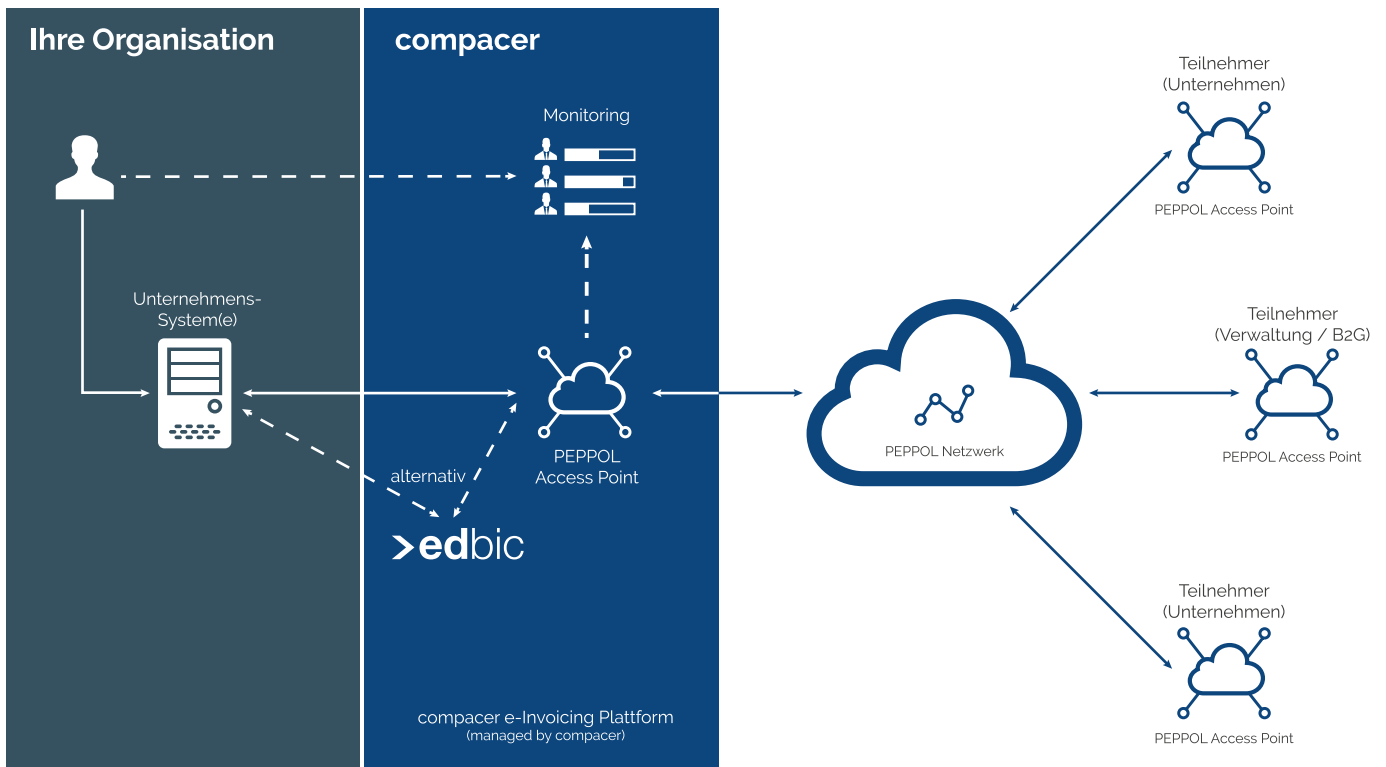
Ihre Organisation

compacer

Monitoring

Unternehmens-System(e)

PEPPOL Access Point

alternativ

>edbic

compacer e-Invoicing Plattform
(managed by compacer)

PEPPOL Netzwerk

Teilnehmer (Unternehmen)
PEPPOL Access Point

Teilnehmer (Verwaltung / B2G)
PEPPOL Access Point

Teilnehmer (Unternehmen)
PEPPOL Access Point